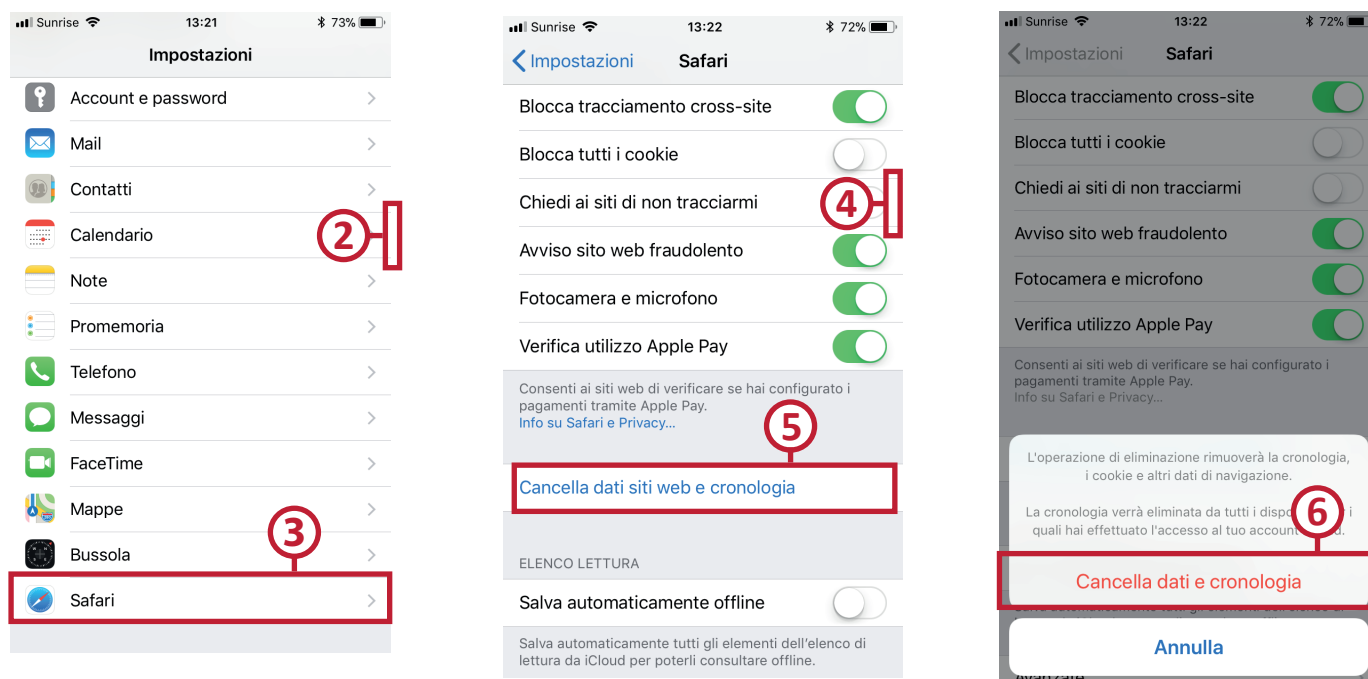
Sunrise 13:21 73%

Impostazioni

Account e password

Mail

Contatti

Calendario

Note

Promemoria

Telefono

Messaggi

FaceTime

Mappe

Bussola

Safari

2

3

Sunrise 13:22 72%

Impostazioni Safari

Blocca tracciamento cross-site

Blocca tutti i cookie

Chiedi ai siti di non tracciarmi

Avviso sito web fraudolento

Fotocamera e microfono

Verifica utilizzo Apple Pay

Consenti ai siti web di verificare se hai configurato i pagamenti tramite Apple Pay.
Info su Safari e Privacy...

Cancella dati siti web e cronologia

ELENCO LETTURA

Salva automaticamente offline

Salva automaticamente tutti gli elementi dell'elenco di lettura da iCloud per poterli consultare offline.

4

5

Sunrise 13:22 72%

Impostazioni Safari

Blocca tracciamento cross-site

Blocca tutti i cookie

Chiedi ai siti di non tracciarmi

Avviso sito web fraudolento

Fotocamera e microfono

Verifica utilizzo Apple Pay

Consenti ai siti web di verificare se hai configurato i pagamenti tramite Apple Pay.
Info su Safari e Privacy...

L'operazione di eliminazione rimuoverà la cronologia, i cookie e altri dati di navigazione.

La cronologia verrà eliminata da tutti i disp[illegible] i quali hai effettuato l'accesso al tuo account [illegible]

Cancella dati e cronologia

Annulla

6